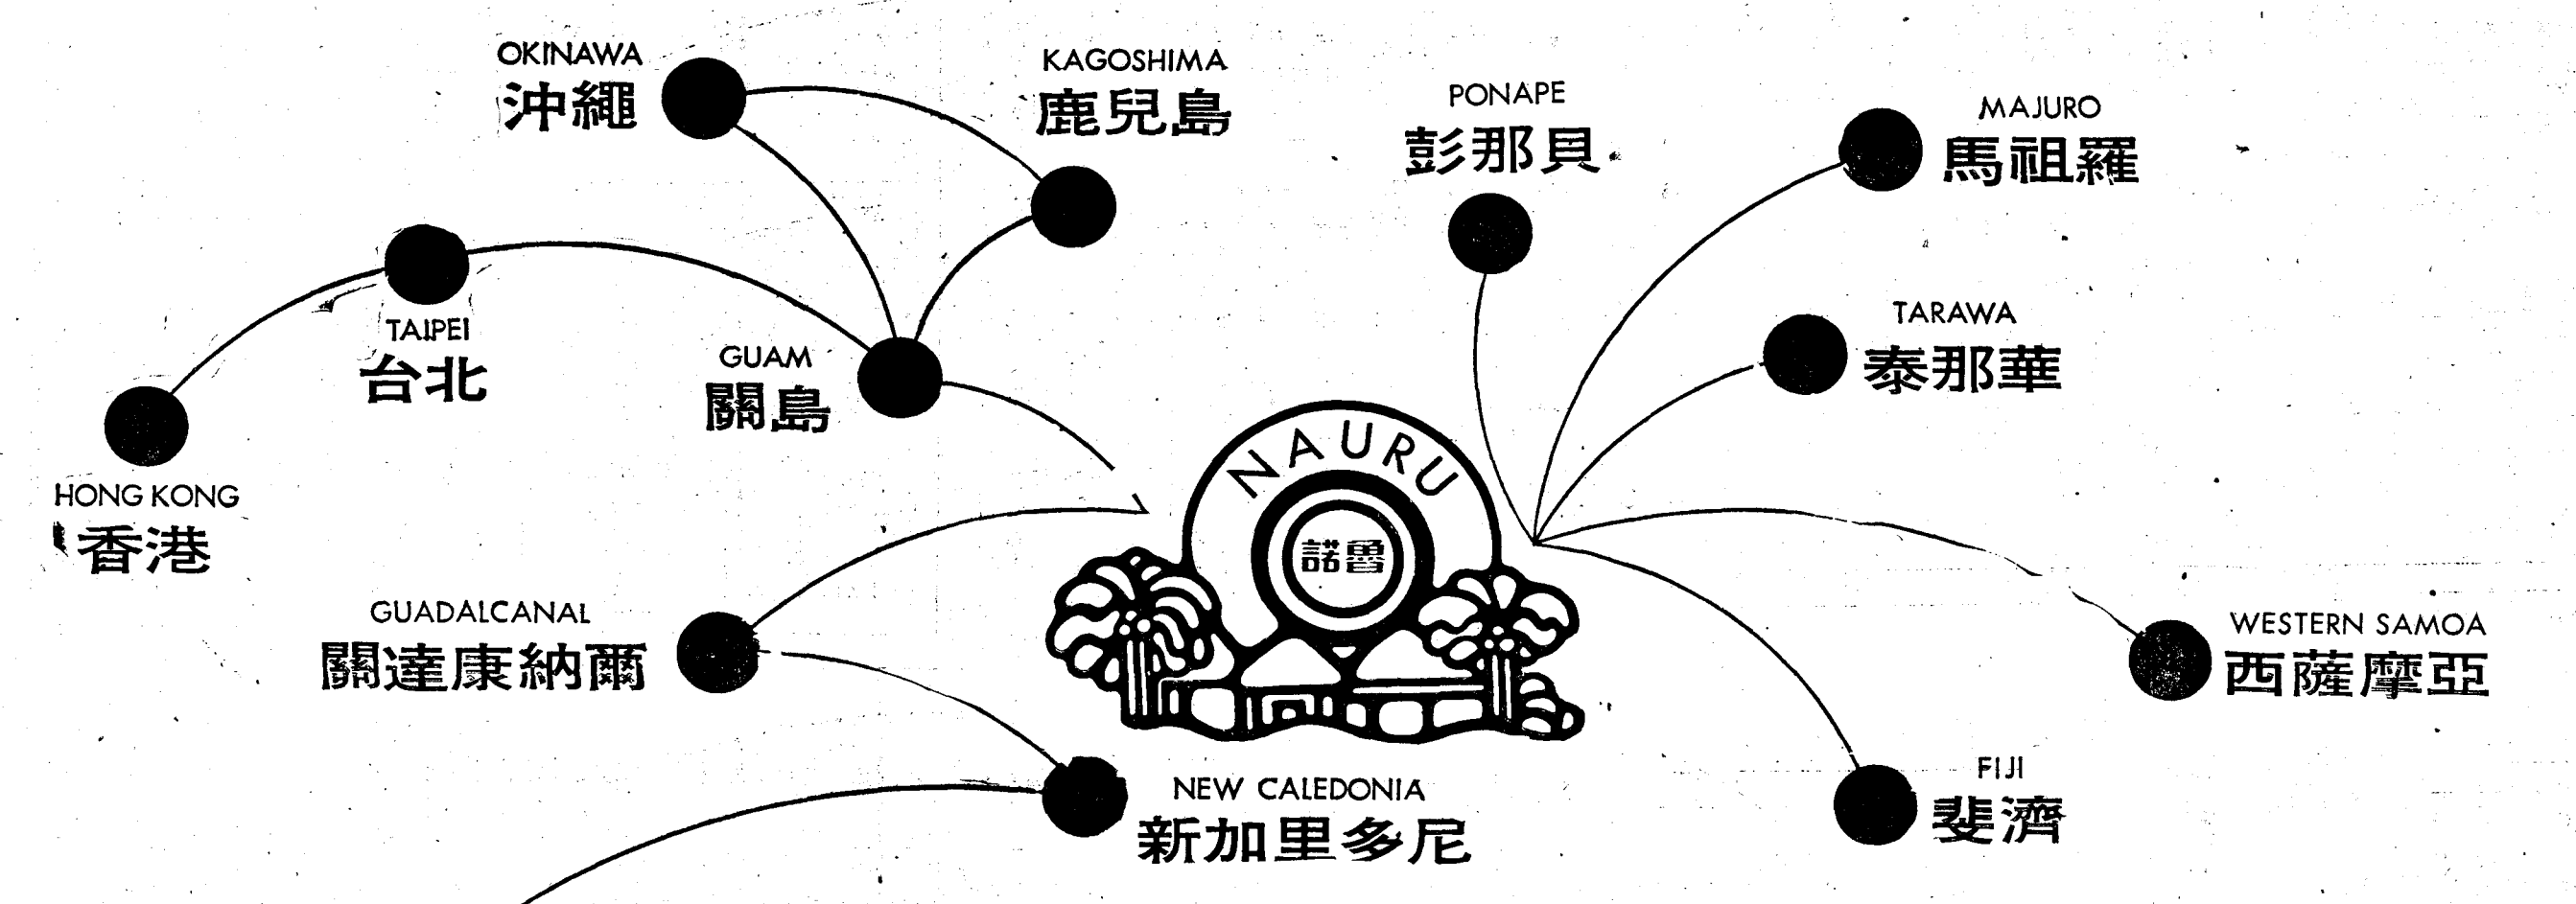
OKINAWA
沖繩

KAGOSHIMA
鹿兒島

PONAPE
彭那貝

MAJURO
馬祖羅

TAIPEI
台北

GUAM
關島

TARAWA
泰那華

HONG KONG
香港

NAURU
諾魯

GUADALCANAL
關達康納爾

WESTERN SAMOA
西薩摩亞

NEW CALEDONIA
新加里多尼

FIJI
斐濟